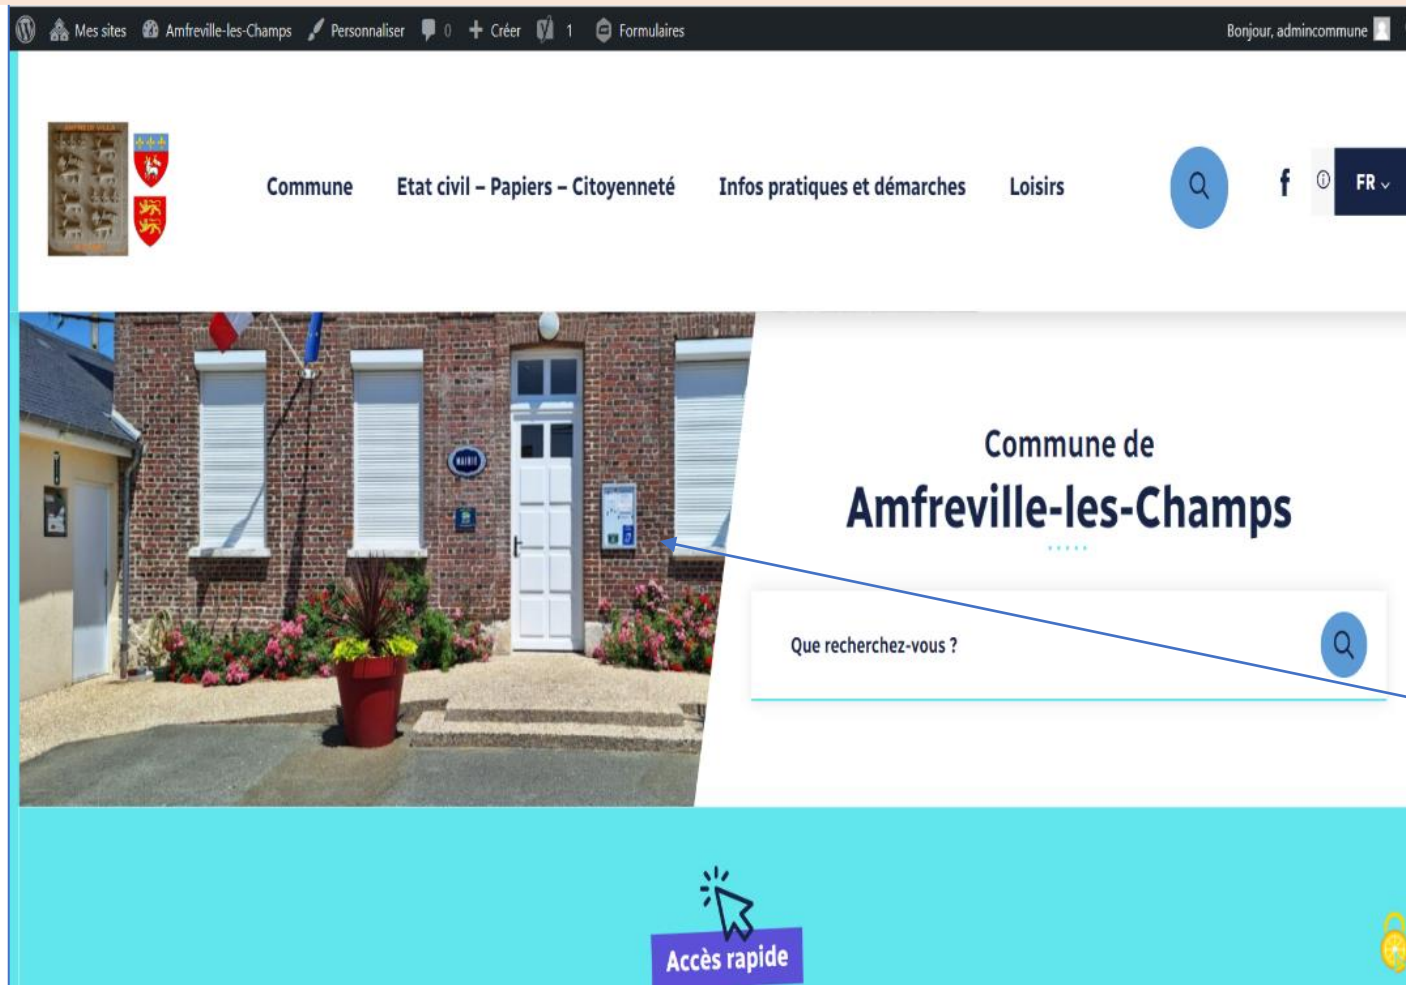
Mes sites Amfreville-les-Champs Personnaliser 0 Créer 1 Formulaires Bonjour, admincommune

Commune Etat civil – Papiers – Citoyenneté Infos pratiques et démarches Loisirs

FR

Commune de
Amfreville-les-Champs

Que recherchez-vous ?

Accès rapide